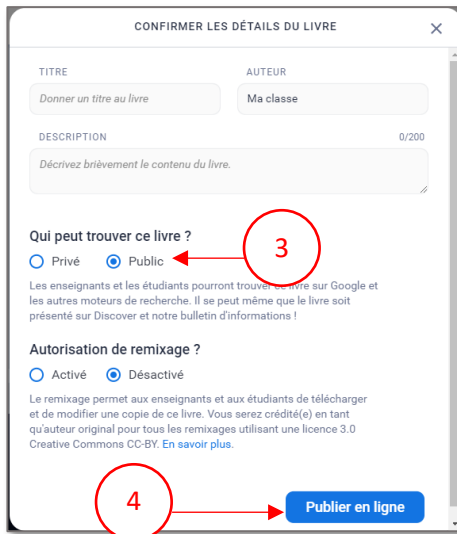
CONFIRMER LES DÉTAILS DU LIVRE

×

TITRE

Donner un titre au livre

AUTEUR

Ma classe

DESCRIPTION

0/200

Décrivez brièvement le contenu du livre.

Qui peut trouver ce livre ?

Privé Public

3

Les enseignants et les étudiants pourront trouver ce livre sur Google et les autres moteurs de recherche. Il se peut même que le livre soit présenté sur Discover et notre bulletin d'informations !

Autorisation de remixage ?

Activé Désactivé

Le remixage permet aux enseignants et aux étudiants de télécharger et de modifier une copie de ce livre. Vous serez crédité(e) en tant qu'auteur original pour tous les remixages utilisant une licence 3.0 Creative Commons CC-BY. En savoir plus.

4

Publier en ligne